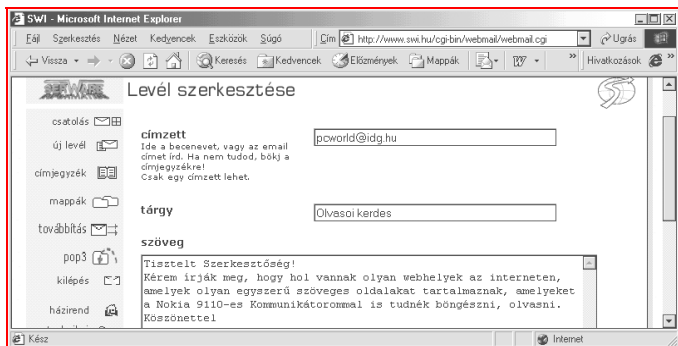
SWI - Microsoft Internet Explorer

Fájl Szerkesztés Nézet Kedvencek Eszközök Súgó Cím http://www.swi.hu/cgi-bin/webmail/webmail.cgi Ugrás

Vissza Keresés Kedvencek Előzmények Mappák Hivatkozások

SWI Levél szerkesztése

csatolás

új levél

címjegyzék

mappák

továbbítás

pop3

kilépés

házirend

címzett

Ide a becenevet, vagy az email címet írd. Ha nem tudod, bökj a címjegyzékre! Csak egy címzett lehet.

pcworld@idg.hu

tárgy

Olvasoi kerdes

szöveg

Tisztelt Szerkesztőség!
Kérem írják meg, hogy hol vannak olyan webhelyek az interneten, amelyek olyan egyszerű szöveges oldalakat tartalmaznak, amelyeket a Nokia 9110-es Kommunikátorommal is tudnék böngészni, olvasni.
Köszönettel

Kész Internet